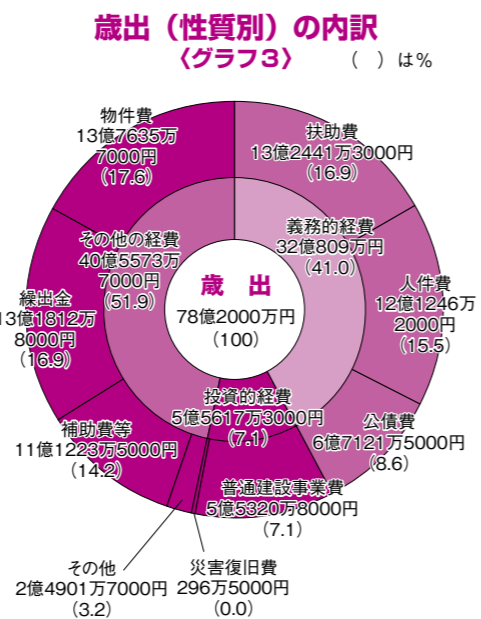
歳出（性質別）の内訳
〈グラフ3〉　（　）は％

物件費
13億7635万7000円
（17.6）

扶助費
13億2441万3000円
（16.9）

その他の経費
40億5573万7000円
（51.9）

義務的経費
32億809万円
（41.0）

歳　出
78億2000万円
（100）

人件費
12億1246万2000円
（15.5）

繰出金
13億1812万8000円
（16.9）

投資的経費
5億5617万3000円
（7.1）

公債費
6億7121万5000円
（8.6）

補助費等
11億1223万5000円
（14.2）

普通建設事業費
5億5320万8000円
（7.1）

その他
2億4901万7000円
（3.2）

災害復旧費
296万5000円
（0.0）